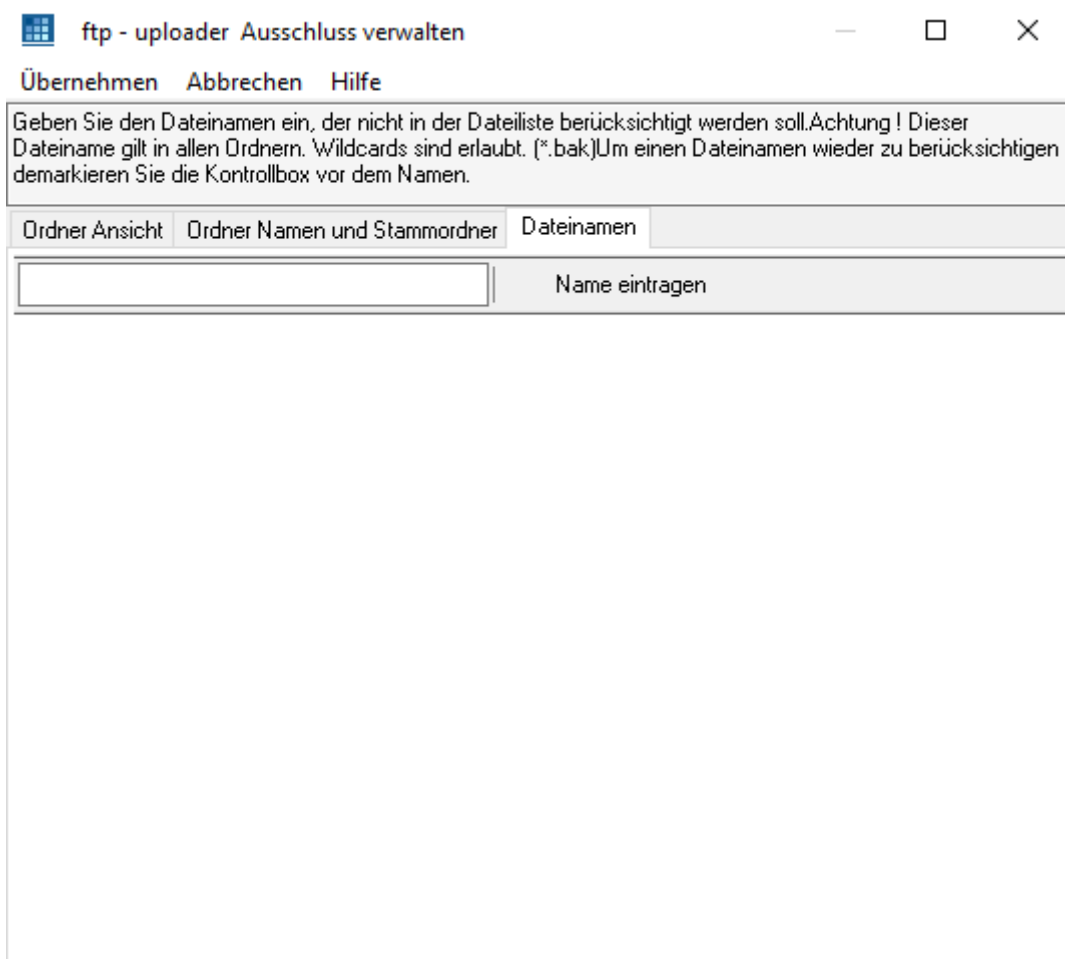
ftp - uploader Ausschluss verwalten

Übernehmen Abbrechen Hilfe

Geben Sie den Dateinamen ein, der nicht in der Dateiliste berücksichtigt werden soll.Achtung ! Dieser Dateiname gilt in allen Ordnern. Wildcards sind erlaubt. (*.bak)Um einen Dateinamen wieder zu berücksichtigen demarkieren Sie die Kontrollbox vor dem Namen.

Ordner Ansicht | Ordner Namen und Stammordner | Dateinamen

Name eintragen